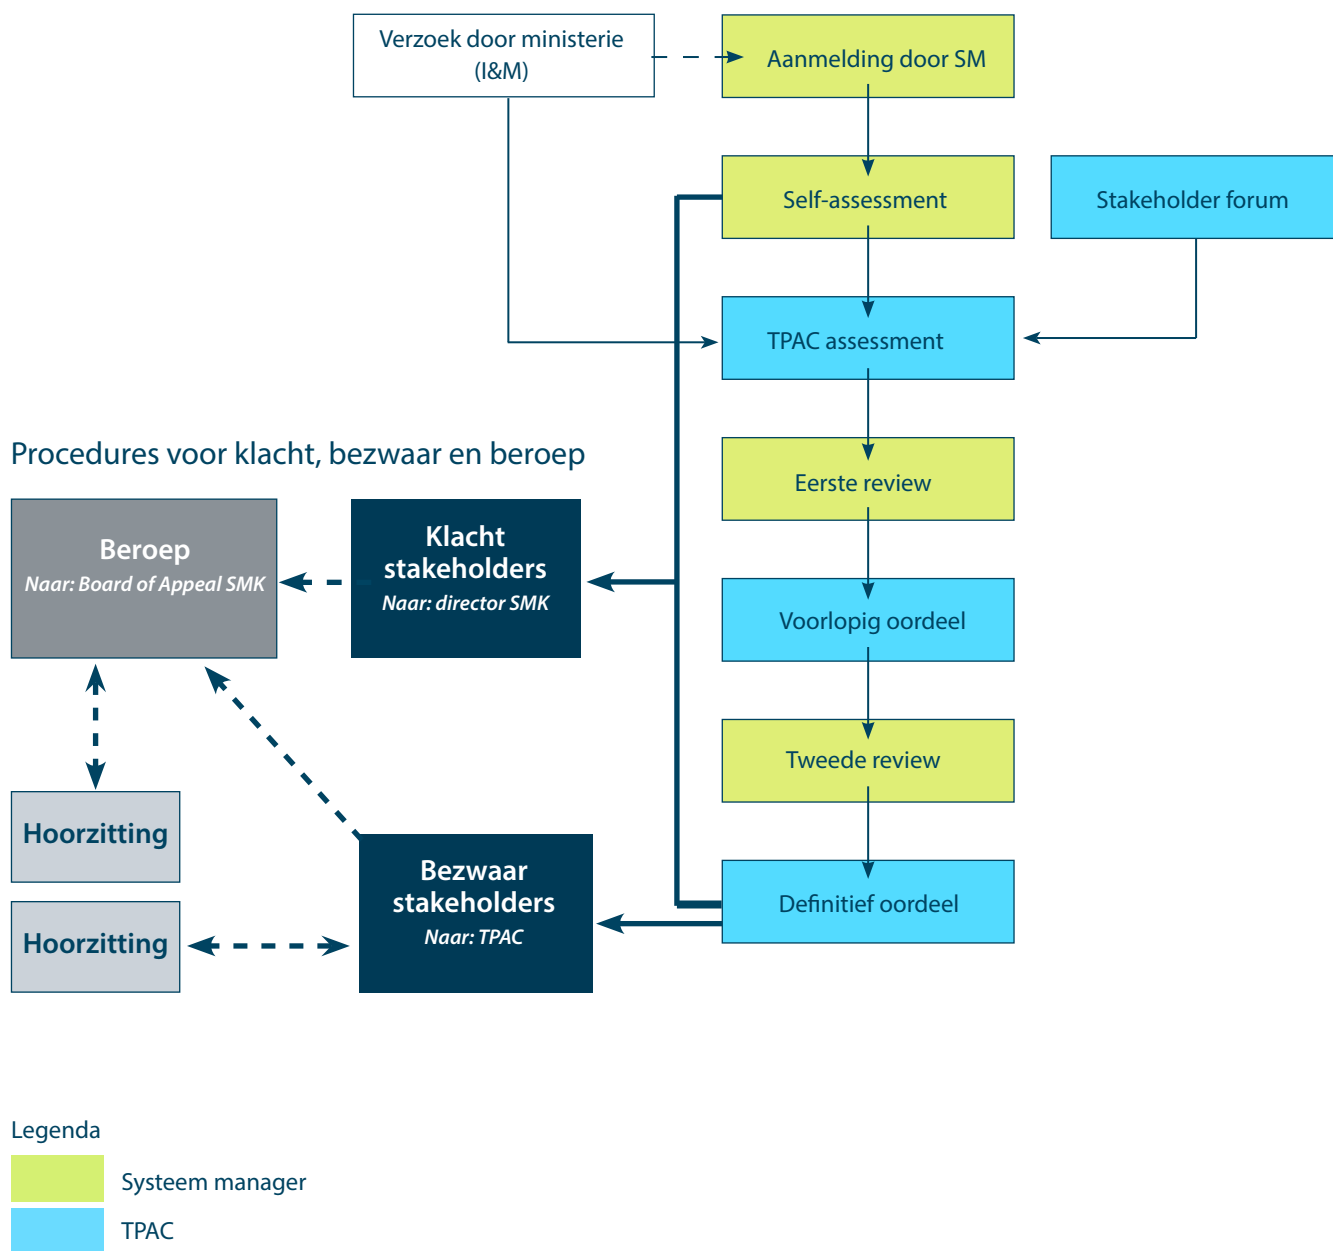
Verzoek door ministerie (I&M)

Aanmelding door SM

Self-assessment

Stakeholder forum

TPAC assessment

Procedures voor klacht, bezwaar en beroep

Eerste review

Beroep
Naar: Board of Appeal SMK

Klacht stakeholders
Naar: director SMK

Voorlopig oordeel

Tweede review

Hoorzitting

Bezwaar stakeholders
Naar: TPAC

Definitief oordeel

Hoorzitting

Legenda

Systeem manager

TPAC